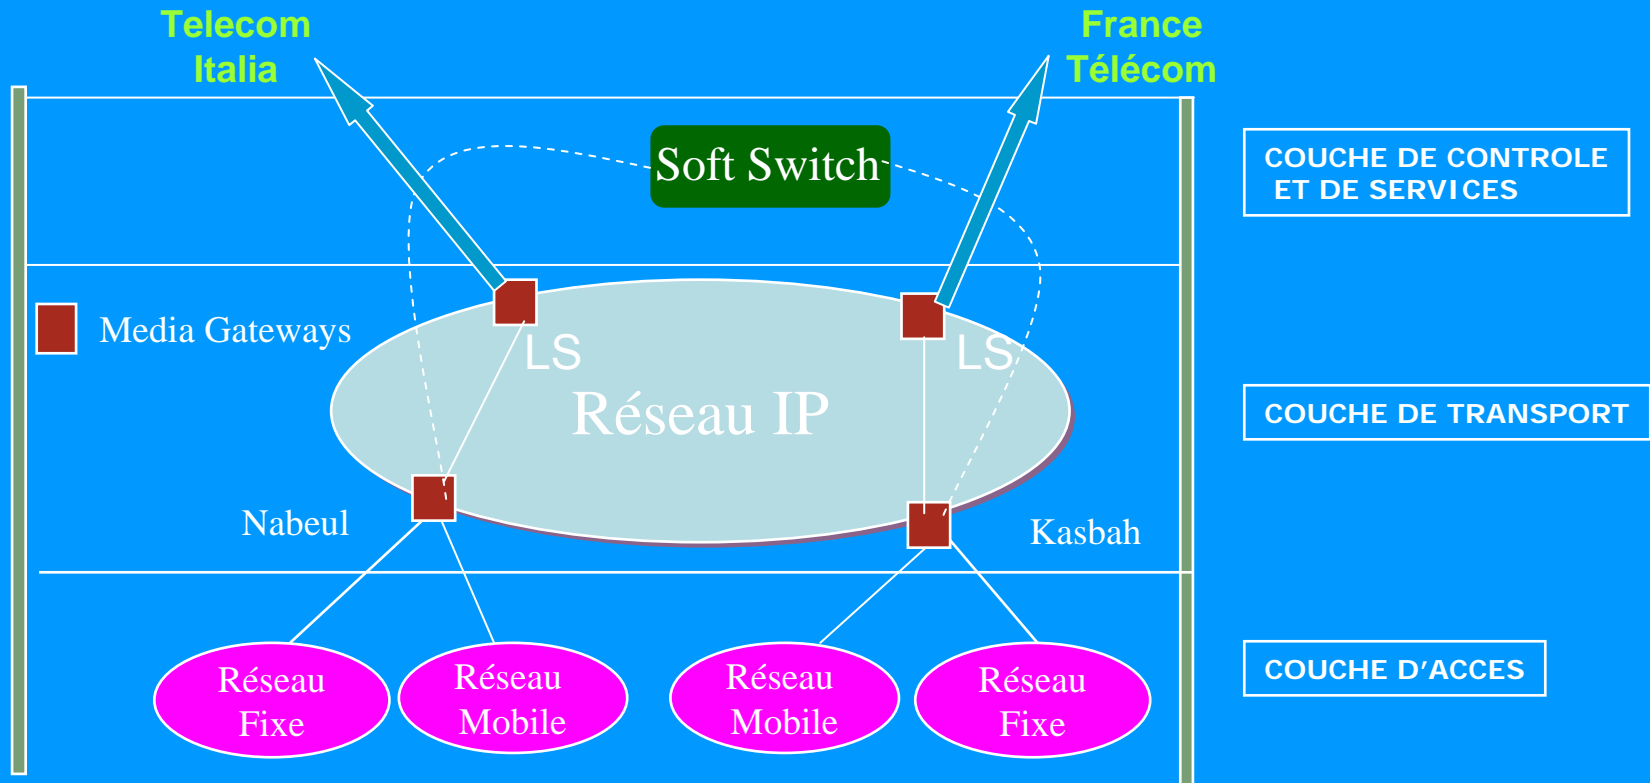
Telecom Italia

France Télécom

Soft Switch

COUCHE DE CONTROLE ET DE SERVICES

Media Gateways

LS

LS

Réseau IP

COUCHE DE TRANSPORT

Nabeul

Kasbah

Réseau Fixe

Réseau Mobile

Réseau Mobile

Réseau Fixe

COUCHE D'ACCES